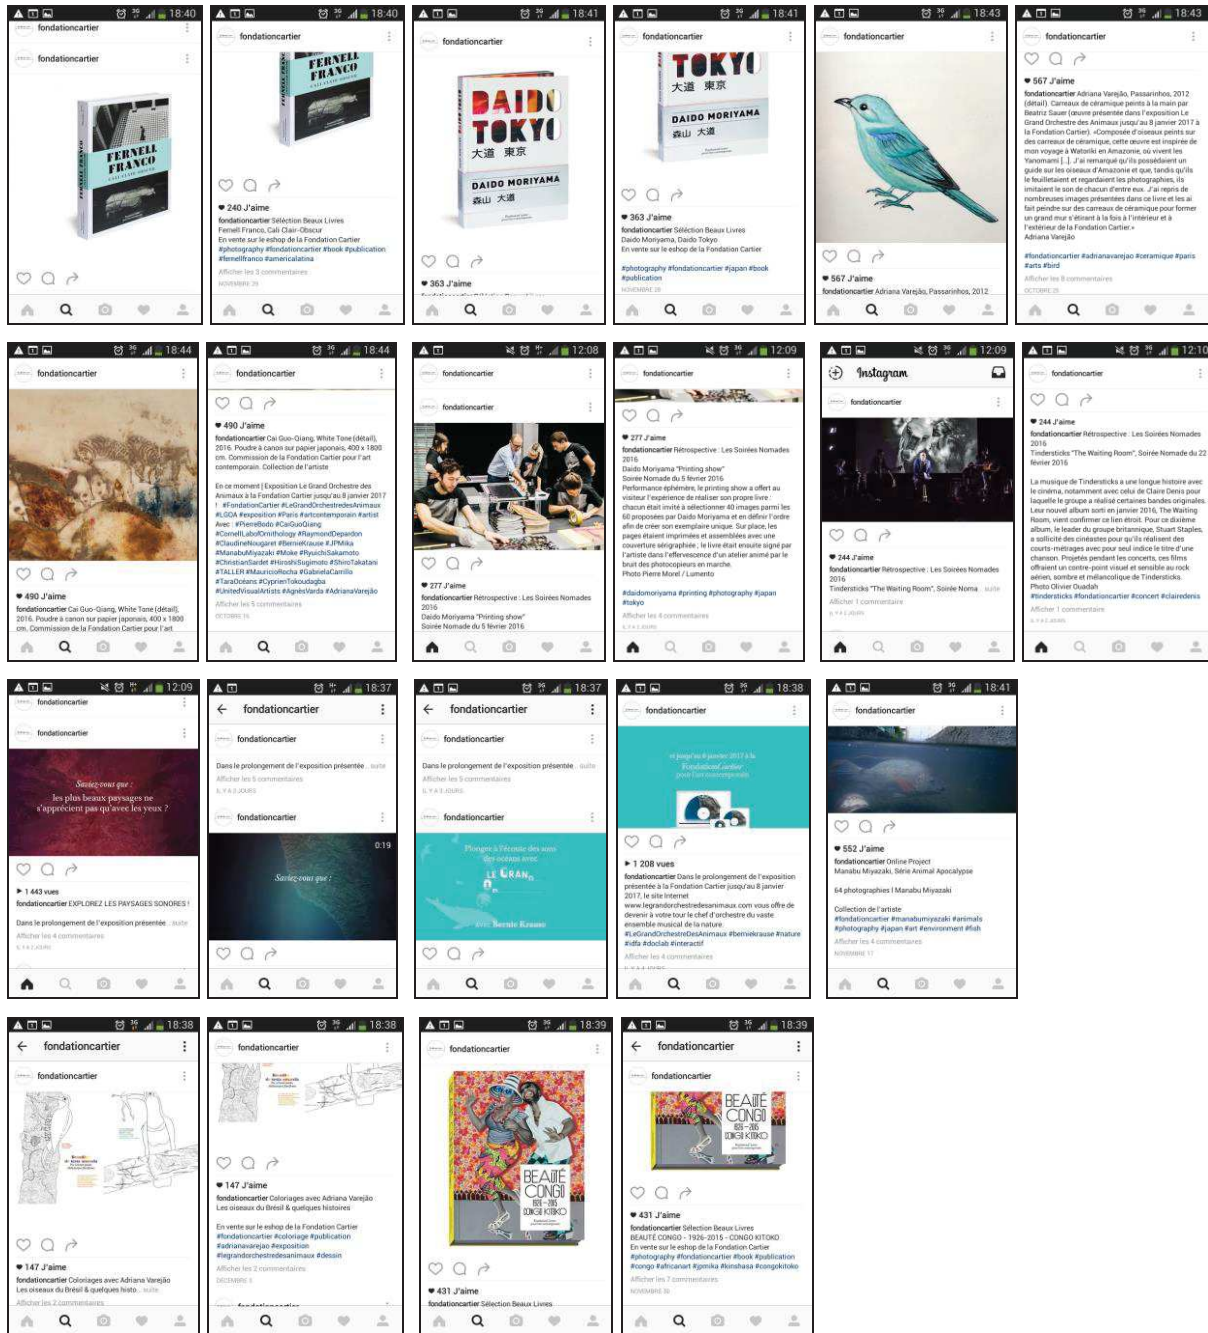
18:40
fondationcartier
fondationcartier
FERNELL FRANCO

18:40
fondationcartier
FERNELL FRANCO
240 J'aime
fondationcartier Sélection Beaux Livres Fernell Franco, Cali Clair-Obscur En vente sur le eshop de la Fondation Cartier #photography #fondationcartier #book #publication #fernellfranco #americalatina
Afficher les 3 commentaires

18:41
fondationcartier
DAIDO TOKYO 大道 東京
DAIDO MORIYAMA 森山 大道
363 J'aime

18:41
fondationcartier
TOKYO 大道 東京
DAIDO MORIYAMA 森山 大道
363 J'aime
fondationcartier Sélection Beaux Livres Daido Moriyama, Daido Tokyo En vente sur le eshop de la Fondation Cartier
#photography #fondationcartier #japan #book #publication

18:43
fondationcartier
567 J'aime
fondationcartier Adriana Varejão, Passarinhos, 2012

18:43
fondationcartier
567 J'aime
fondationcartier Adriana Varejão, Passarinhos, 2012 (détail). Carreaux de céramique peints à la main par Beatriz Sauer (œuvre présentée dans l'exposition Le Grand Orchestre des Animaux jusqu'au 8 janvier 2017 à la Fondation Cartier). «Composée d'oiseaux peints sur des carreaux de céramique, cette œuvre est inspirée de mon voyage à Watoriki en Amazonie, où vivent les Yanomami [...]. J'ai remarqué qu'ils possédaient un guide sur les oiseaux d'Amazonie et que, tandis qu'ils le feuilletaient et regardaient les photographies, ils imitaient le son de chacun d'entre eux. J'ai repris de nombreuses images présentées dans ce livre et les ai fait peindre sur des carreaux de céramique pour former un grand mur s'étirant à la fois à l'intérieur et à l'extérieur de la Fondation Cartier.» Adriana Varejão
#fondationcartier #adrianavarejao #ceramique #paris #arts #bird
Afficher les 8 commentaires

18:44
fondationcartier
490 J'aime
fondationcartier Cai Guo-Qiang, White Tone (détail), 2016. Poudre à canon sur papier japonais, 400 x 1800 cm. Commission de la Fondation Cartier pour l'art

18:44
fondationcartier
490 J'aime
fondationcartier Cai Guo-Qiang, White Tone (détail), 2016. Poudre à canon sur papier japonais, 400 x 1800 cm. Commission de la Fondation Cartier pour l'art contemporain. Collection de l'artiste
En ce moment | Exposition Le Grand Orchestre des Animaux à la Fondation Cartier jusqu'au 8 janvier 2017 ! #FondationCartier #LeGrandOrchestredesAnimaux #LGOA #exposition #Paris #artcontemporain #artist Avec : #PierreBodo #CaiGuoQiang #CornellLabofOrnithology #RaymondDepardon #ClaudineNougaret #BernieKrause #JPMika #ManabuMiyazaki #Moke #RyuichiSakamoto #ChristianSardet #HiroshiSugimoto #ShiroTakatani #TALLER #MauricioRocha #GabrielaCarrillo #TaraOcéans #CyprienTokoudagba #UnitedVisualArtists #AgnèsVarda #AdrianaVarejão
Afficher les 5 commentaires

12:08
fondationcartier
fondationcartier
277 J'aime
fondationcartier Rétrospective : Les Soirées Nomades 2016
Daido Moriyama "Printing show"
Soirée Nomade du 5 février 2016

12:09
fondationcartier
277 J'aime
fondationcartier Rétrospective : Les Soirées Nomades 2016
Daido Moriyama "Printing show"
Soirée Nomade du 5 février 2016
Performance éphémère, le printing show a offert au visiteur l'expérience de réaliser son propre livre : chacun était invité à sélectionner 40 images parmi les 60 proposées par Daido Moriyama et en définir l'ordre afin de créer son exemplaire unique. Sur place, les pages étaient imprimées et assemblées avec une couverture sérigraphiée ; le livre était ensuite signé par l'artiste dans l'effervescence d'un atelier animé par le bruit des photocopieurs en marche.
Photo Pierre Morel / Lumento
#daidomoriyama #printing #photography #japan #tokyo
Afficher les 4 commentaires

12:09
Instagram
fondationcartier
244 J'aime
fondationcartier Rétrospective : Les Soirées Nomades 2016
Tindersticks "The Waiting Room", Soirée Noma... suite
Afficher 1 commentaire

12:10
fondationcartier
244 J'aime
fondationcartier Rétrospective : Les Soirées Nomades 2016
Tindersticks "The Waiting Room", Soirée Nomade du 22 février 2016
La musique de Tindersticks a une longue histoire avec le cinéma, notamment avec celui de Claire Denis pour laquelle le groupe a réalisé certaines bandes originales. Leur nouvel album sorti en janvier 2016, The Waiting Room, vient confirmer ce lien étroit. Pour ce dixième album, le leader du groupe britannique, Stuart Staples, a sollicité des cinéastes pour qu'ils réalisent des courts-métrages avec pour seul indice le titre d'une chanson. Projetés pendant les concerts, ces films offraient un contre-point visuel et sensible au rock aérien, sombre et mélancolique de Tindersticks.
Photo Olivier Ouadah
#tindersticks #fondationcartier #concert #clairedenis
Afficher 1 commentaire

12:09
fondationcartier
fondationcartier
Saviez-vous que :
les plus beaux paysages ne s'apprécient pas qu'avec les yeux ?
1 443 vues
fondationcartier EXPLOREZ LES PAYSAGES SONORES !
Dans le prolongement de l'exposition présentée ... suite
Afficher les 4 commentaires

18:37
fondationcartier
fondationcartier
Dans le prolongement de l'exposition présentée ... suite
Afficher les 5 commentaires
fondationcartier
0:19
Saviez-vous que :

18:37
fondationcartier
fondationcartier
Dans le prolongement de l'exposition présentée ... suite
Afficher les 5 commentaires
fondationcartier
Plongez à l'écoute des sons des océans avec
LE GRAND...
avec Bernie Krause

18:38
fondationcartier
et jusqu'au 8 janvier 2017 à la Fondation Cartier pour l'art contemporain
1 208 vues
fondationcartier Dans le prolongement de l'exposition présentée à la Fondation Cartier jusqu'au 8 janvier 2017, le site Internet www.legrandorchestredesanimaux.com vous offre de devenir à votre tour le chef d'orchestre du vaste ensemble musical de la nature.
#LeGrandOrchestreDesAnimaux #berniekrause #nature #idfa #doclab #interactif
Afficher les 4 commentaires

18:41
fondationcartier
552 J'aime
fondationcartier Online Project
Manabu Miyazaki, Série Animal Apocalypse
64 photographies | Manabu Miyazaki
Collection de l'artiste
#fondationcartier #manabumiyazaki #animals #photography #japan #art #environment #fish
Afficher les 4 commentaires

18:38
fondationcartier
fondationcartier
147 J'aime
fondationcartier Coloriages avec Adriana Varejão
Les oiseaux du Brésil & quelques histo... suite
Afficher les 2 commentaires

18:38
fondationcartier
147 J'aime
fondationcartier Coloriages avec Adriana Varejão
Les oiseaux du Brésil & quelques histoires
En vente sur le eshop de la Fondation Cartier
#fondationcartier #coloriage #publication #adrianavarejao #exposition #legrandorchestredesanimaux #dessin
Afficher les 2 commentaires

18:39
fondationcartier
BEAUTÉ CONGO 1926-2015 CONGO KITOKO
431 J'aime
fondationcartier Sélection Beaux Livres

18:39
fondationcartier
fondationcartier
BEAUTÉ CONGO 1926-2015 CONGO KITOKO
431 J'aime
fondationcartier Sélection Beaux Livres
BEAUTÉ CONGO - 1926-2015 - CONGO KITOKO
En vente sur le eshop de la Fondation Cartier
#photography #fondationcartier #book #publication #congo #africanart #jpmika #kinshasa #congokitoko
Afficher les 7 commentaires